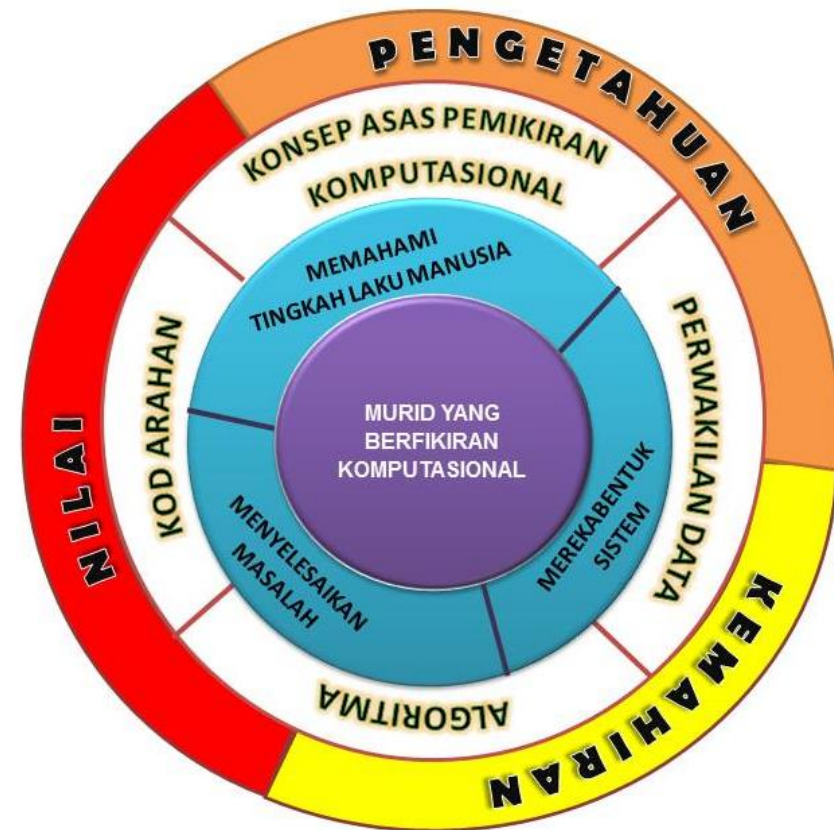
PENGETAHUAN

KEMAHIRAN

NILAI

KONSEP ASAS PEMIKIRAN KOMPUTASIONAL

PERWAKILAN DATA

ALGORITMA

KOD ARAHAN

MEMAHAMI TINGKAH LAKU MANUSIA

MEREKABENTUK SISTEM

MENYELESAIKAN MASALAH

MURID YANG BERFIKIRAN KOMPUTASIONAL